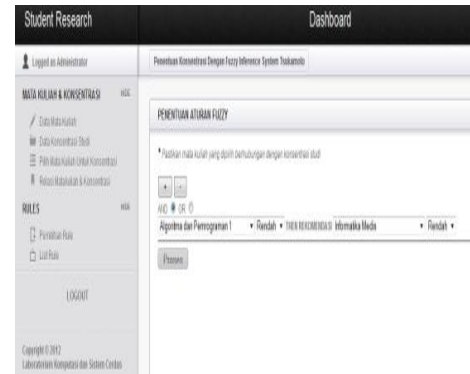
Student Research

Dashboard

Logged as Administrator

MATA KULIAH & KONSENTRASI

Data Mata Kuliah

Data Konsentrasi Studi

Pilih Mata Kuliah Untuk Konsentrasi

Relasi Matakuliah & Konsentrasi

RULES

Pembuatan Rule

List Rule

LOGOUT

Copyright © 2012
Laboratorium Komputasi dan Sistem Cerdas

Penentuan Konsentrasi Dengan Fuzzy Inference System Tsukamoto

PENENTUAN ATURAN FUZZY

* Pastikan mata kuliah yang dipilih berhubungan dengan konsentrasi studi

+ -

AND OR

Algoritma dan Pemrograman 1 ▾ Rendah ▾ THEN REKOMENDASI Informatika Media ▾ Rendah ▾

Proses